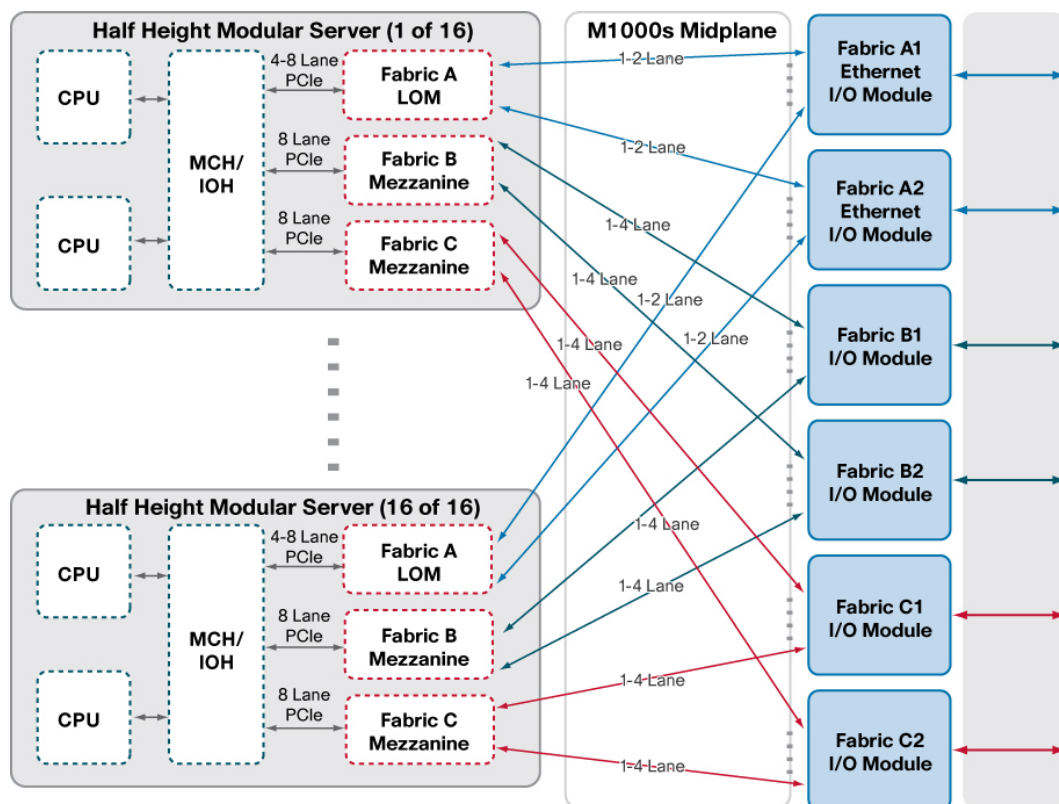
Half Height Modular Server (1 of 16)

CPU

CPU

MCH/ IOH

4-8 Lane PCIe

8 Lane PCIe

8 Lane PCIe

Fabric A LOM

Fabric B Mezzanine

Fabric C Mezzanine

M1000s Midplane

1-2 Lane

1-2 Lane

1-4 Lane

1-4 Lane

1-2 Lane

1-2 Lane

1-4 Lane

1-4 Lane

Fabric A1 Ethernet I/O Module

Fabric A2 Ethernet I/O Module

Fabric B1 I/O Module

Fabric B2 I/O Module

Fabric C1 I/O Module

Fabric C2 I/O Module

Half Height Modular Server (16 of 16)

CPU

CPU

MCH/ IOH

4-8 Lane PCIe

8 Lane PCIe

8 Lane PCIe

Fabric A LOM

Fabric B Mezzanine

Fabric C Mezzanine

1-4 Lane

1-4 Lane

1-4 Lane

1-4 Lane